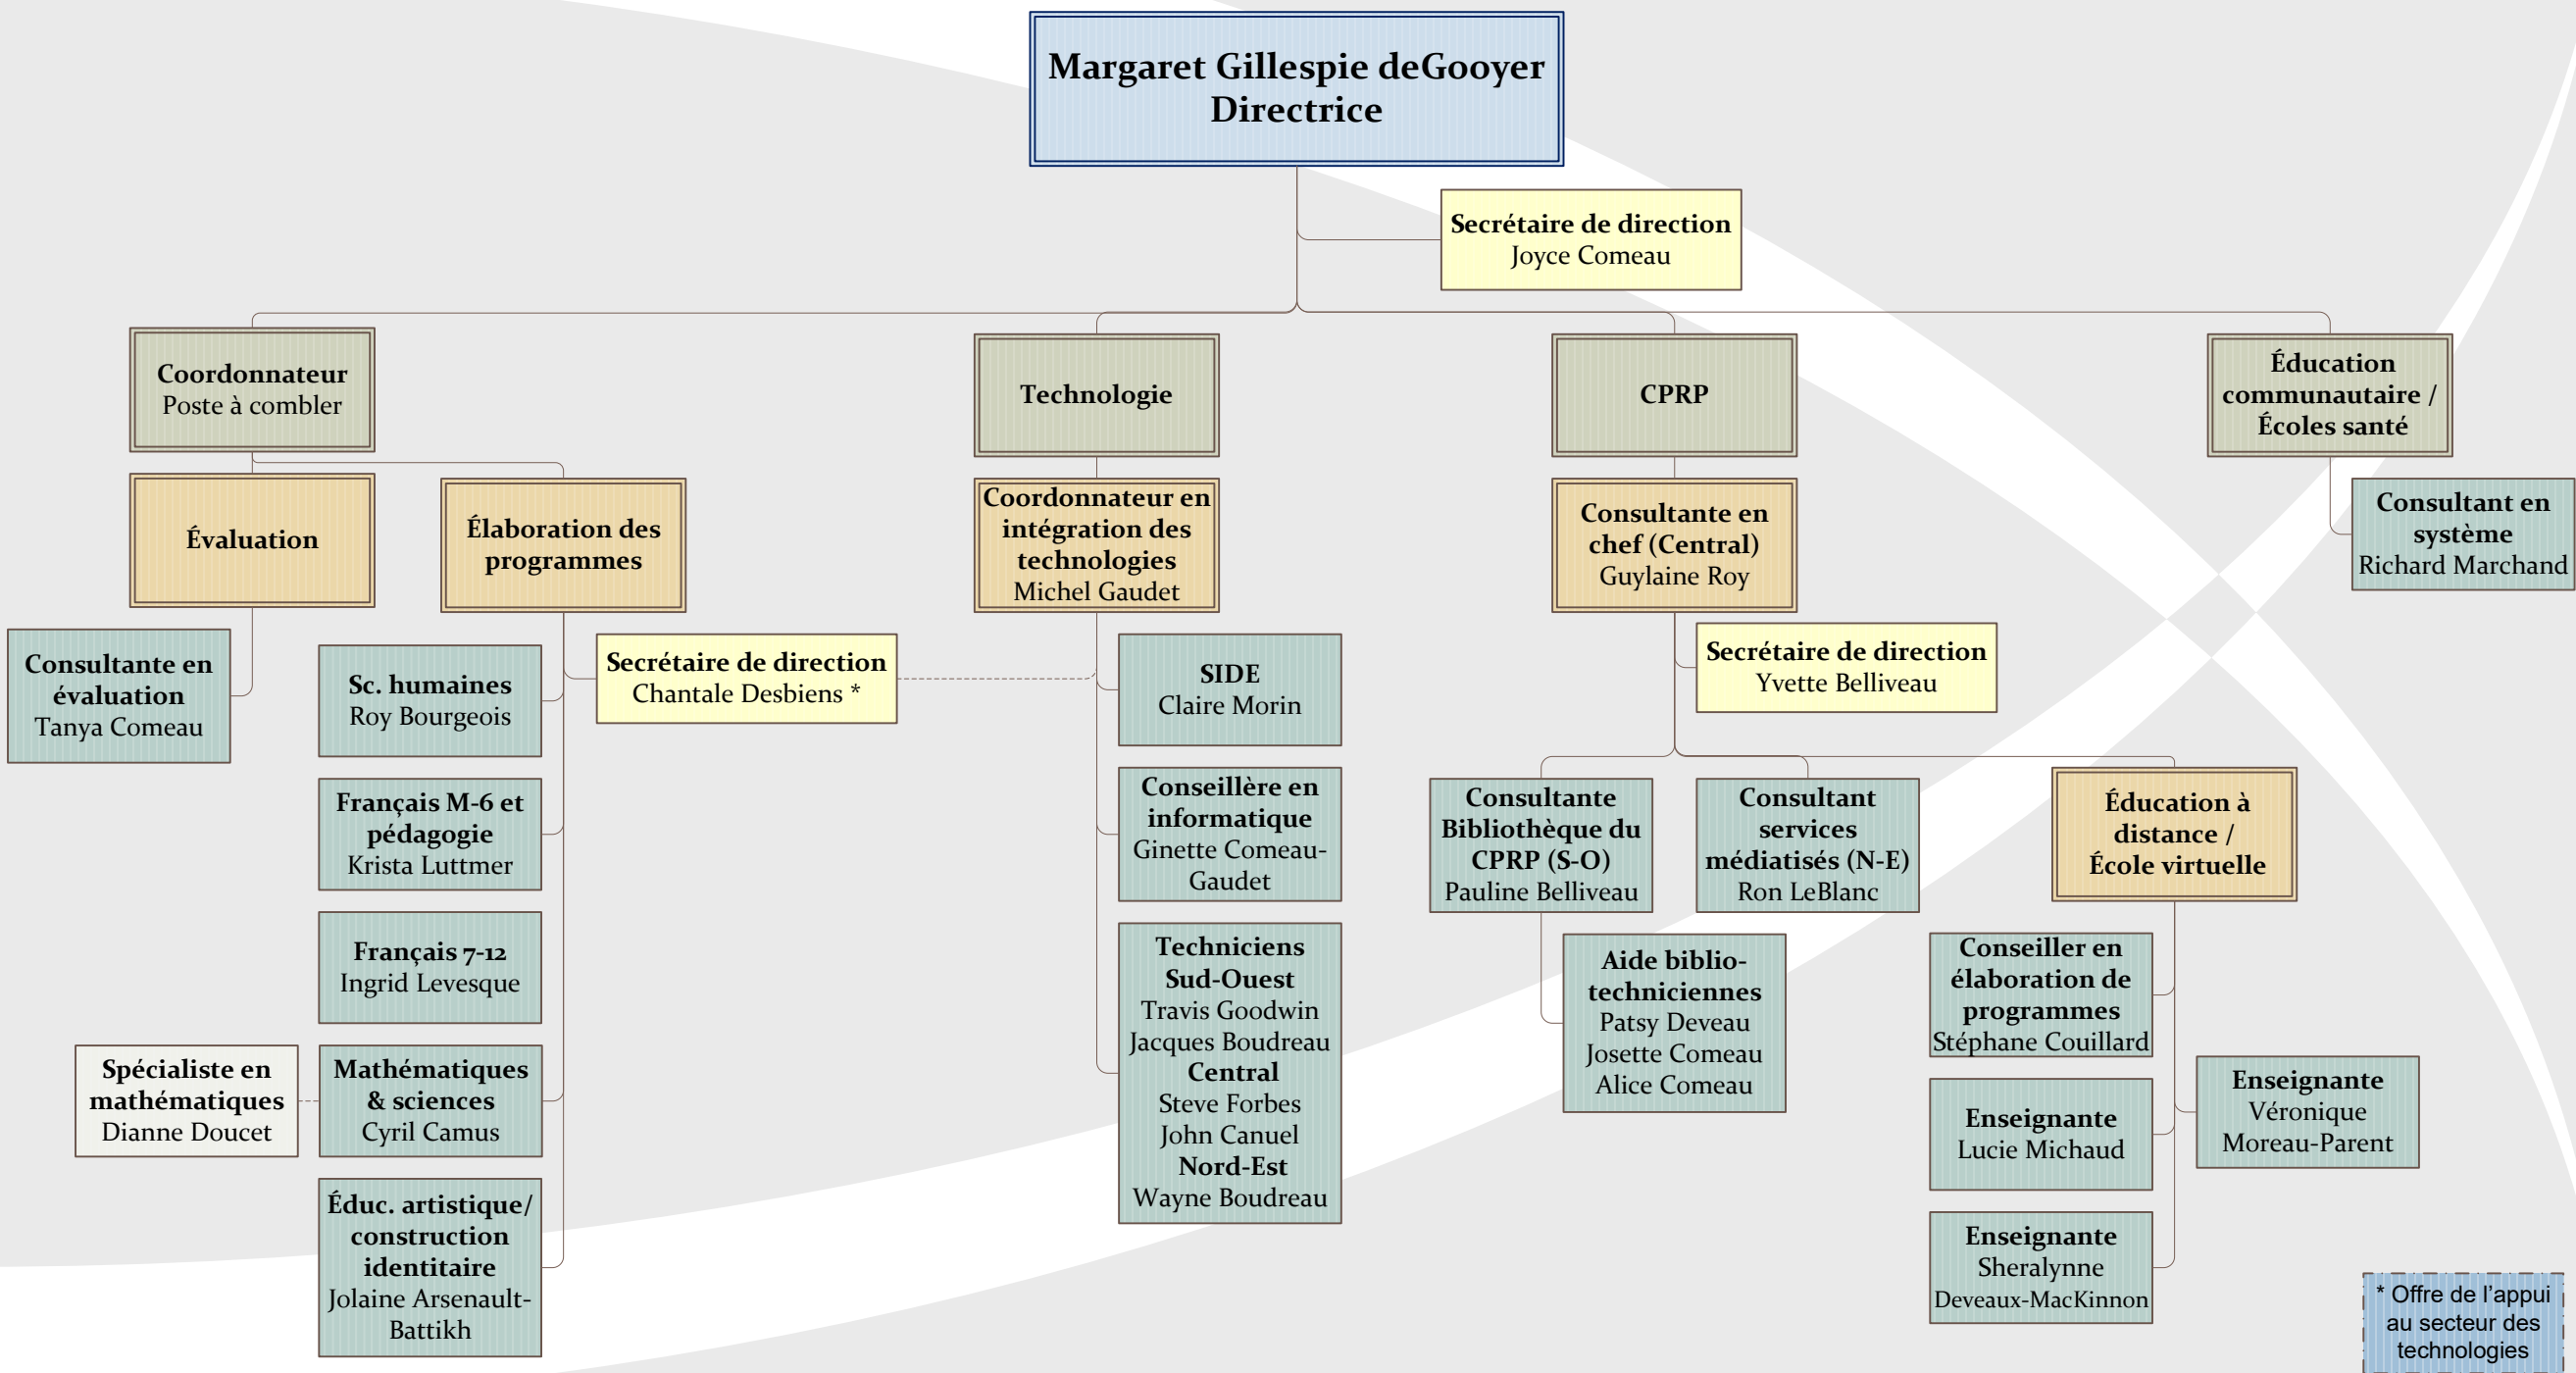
Margaret Gillespie deGooyer
Directrice

Secrétaire de direction
Joyce Comeau

Coordonnateur
Poste à combler

Évaluation

Consultante en évaluation
Tanya Comeau

Élaboration des programmes

Sc. humaines
Roy Bourgeois

Français M-6 et pédagogie
Krista Luttmer

Français 7-12
Ingrid Levesque

Spécialiste en mathématiques
Dianne Doucet

Mathématiques & sciences
Cyril Camus

Éduc. artistique/ construction identitaire
Jolaine Arsenault-Battikh

Secrétaire de direction
Chantale Desbiens *

Technologie

Coordonnateur en intégration des technologies
Michel Gaudet

SIDE
Claire Morin

Conseillère en informatique
Ginette Comeau-Gaudet

Techniciens
Sud-Ouest
Travis Goodwin
Jacques Boudreau
Central
Steve Forbes
John Canuel
Nord-Est
Wayne Boudreau

CPRP

Consultante en chef (Central)
Guylaine Roy

Secrétaire de direction
Yvette Belliveau

Consultante Bibliothèque du CPRP (S-O)
Pauline Belliveau

Aide biblio-techniciennes
Patsy Deveau
Josette Comeau
Alice Comeau

Consultant services médiatisés (N-E)
Ron LeBlanc

Éducation à distance / École virtuelle

Conseiller en élaboration de programmes
Stéphane Couillard

Enseignante
Lucie Michaud

Enseignante
Sheralynne Deveaux-MacKinnon

Enseignante
Véronique Moreau-Parent

Éducation communautaire / Écoles santé

Consultant en système
Richard Marchand

* Offre de l'appui au secteur des technologies